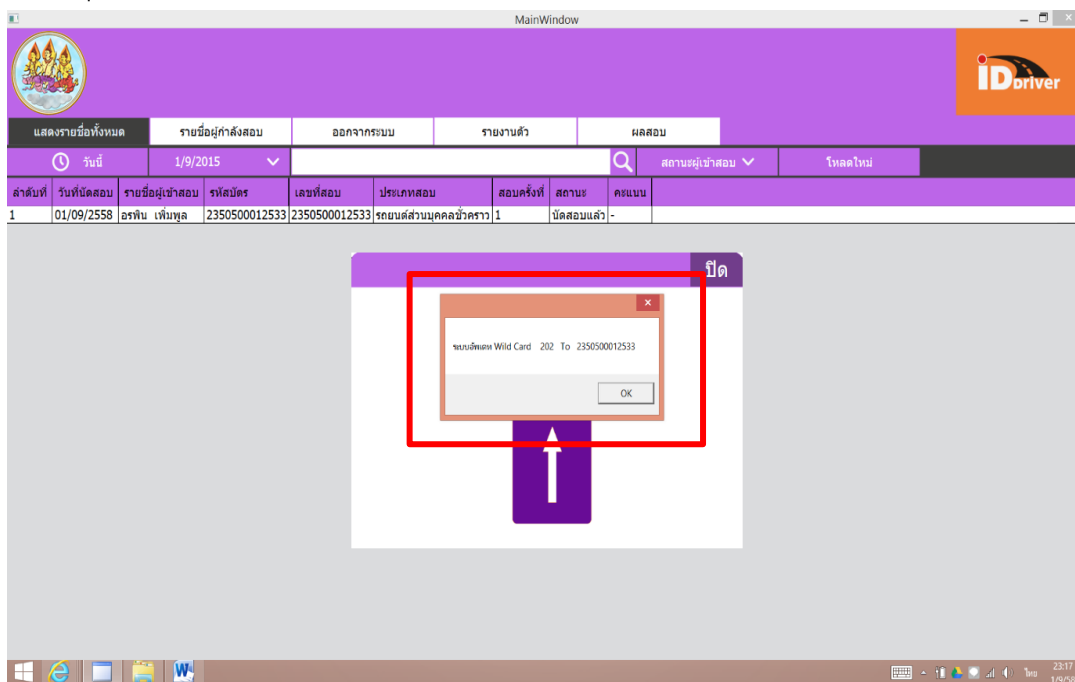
MainWindow

iDriver

แสดงรายชื่อทั้งหมด | รายชื่อผู้กำลังสอบ | ออกจากระบบ | รายงานตัว | ผลสอบ

วันนี้ 1/9/2015 สถานะผู้เข้าสอบ โหลดใหม่

| ลำดับที่ | วันที่นัดสอบ | รายชื่อผู้เข้าสอบ | รหัสบัตร | เลขที่สอบ | ประเภทสอบ | สอบครั้งที่ | สถานะ | คะแนน |
|---|---|---|---|---|---|---|---|---|
| 1 | 01/09/2558 | อรพิน เพิ่มพูล | 2350500012533 | 2350500012533 | รถยนต์ส่วนบุคคลชั่วคราว | 1 | นัดสอบแล้ว | - |

ปิด

ระบบอัพเดท Wild Card 202 To 2350500012533

OK

ไทย 23:17 1/9/58